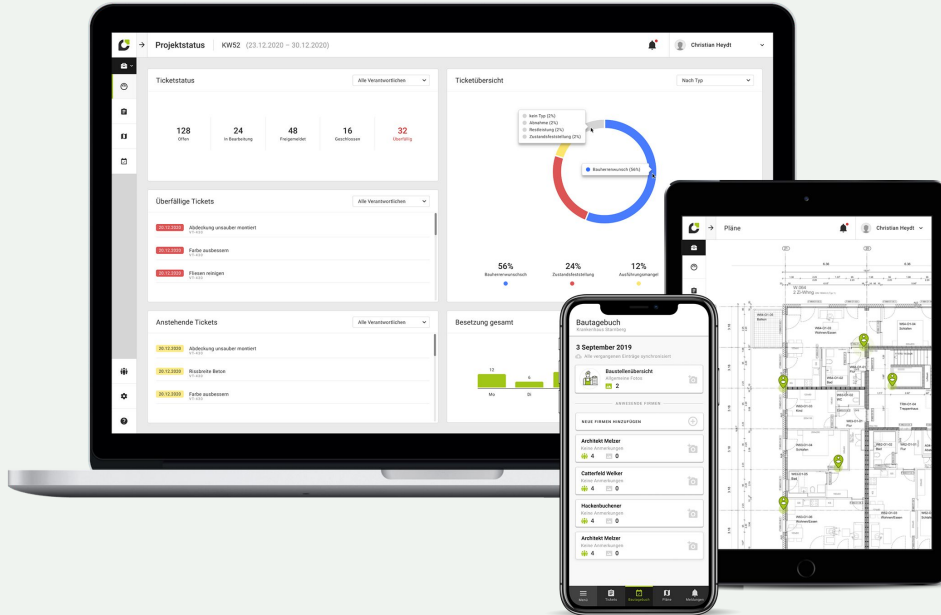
Projektstatus | KW52 (23.12.2020 – 30.12.2020)

Christian Heydt

Ticketstatus

Alle Verantwortlichen

128
Offen

24
In Bearbeitung

48
Freigemeldet

16
Geschlossen

32
Überfällig

Ticketübersicht

Nach Typ

kein Typ (2%)
Abnahme (2%)
Restleistung (2%)
Zustandsfeststellung (2%)

Bauherrenwunsch (56%)

56%
Bauherrenwunsch

24%
Zustandsfeststellung

12%
Ausführungsmangel

Überfällige Tickets

Alle Verantwortlichen

20.12.2020 Abdeckung unsauber montiert

20.12.2020 Farbe ausbessern

20.12.2020 Fliesen reinigen

Anstehende Tickets

Alle Verantwortlichen

20.12.2020 Abdeckung unsauber montiert

20.12.2020 Rissbreite Beton

20.12.2020 Farbe ausbessern

Besetzung gesamt

Mo

Di

Pläne

Christian Heydt

Bautagebuch
Krankenhaus Starnberg

3 September 2019
Alle vergangenen Einträge synchronisiert

Baustellenübersicht
Allgemeine Fotos
2

ANWESENDE FIRMEN

NEUE FIRMEN HINZUFÜGEN

Architekt Melzer
Keine Anmerkungen
4 0

Catterfeld Welker
Keine Anmerkungen
4 0

Hockenbuchener
Keine Anmerkungen
4 0

Architekt Melzer
Keine Anmerkungen
4 0

Menü Tickets Bautagebuch Pläne Meldungen